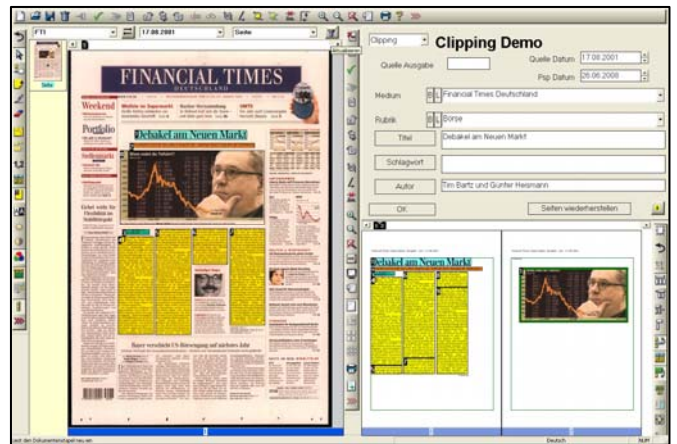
FTI
17.08.2001
Seite
Seite

FINANCIAL TIMES
DEUTSCHLAND
Weekend
Portfolio
Debakel am Neuen Markt

Clipping
Clipping Demo
Quelle Ausgabe
Quelle Datum 17.08.2001
Psp Datum 26.06.2008
Medium
Financial Times Deutschland
Rubrik
Börse
Titel
Debakel am Neuen Markt
Schlagwort
Autor
Tim Bartz und Günter Heismann
OK
Seiten wiederherstellen

Debakel am Neuen Markt

Deutsch